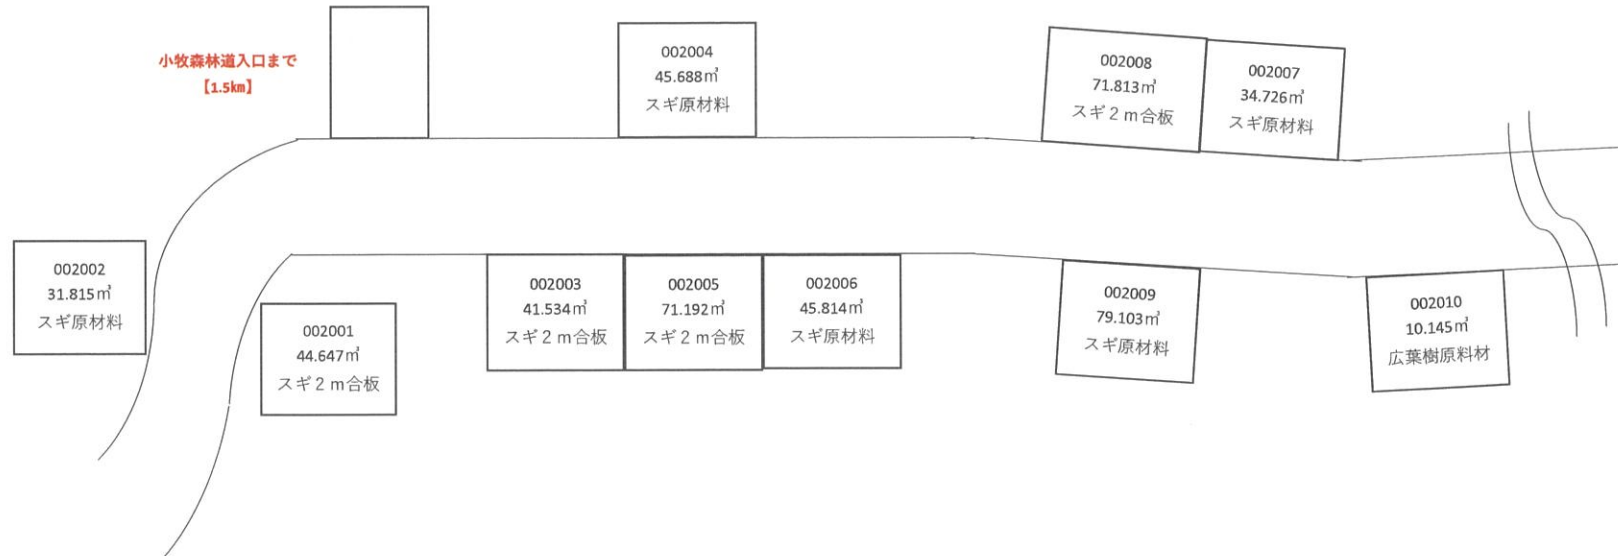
小牧森林道入口まで
【1.5km】

002004
45.688㎥
スギ原材料

002008
71.813㎥
スギ２ｍ合板

002007
34.726㎥
スギ原材料

002002
31.815㎥
スギ原材料

002001
44.647㎥
スギ２ｍ合板

002003
41.534㎥
スギ２ｍ合板

002005
71.192㎥
スギ２ｍ合板

002006
45.814㎥
スギ原材料

002009
79.103㎥
スギ原材料

002010
10.145㎥
広葉樹原料材